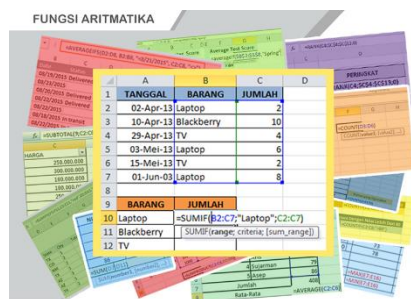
FUNGSI ARITMATIKA

| | A | B | C | D |
|---|---|---|---|---|
| 1 | TANGGAL | BARANG | JUMLAH | |
| 2 | 02-Apr-13 | Laptop | 2 | |
| 3 | 10-Apr-13 | Blackberry | 10 | |
| 4 | 29-Apr-13 | TV | 4 | |
| 5 | 03-Mei-13 | Laptop | 6 | |
| 6 | 15-Mei-13 | TV | 2 | |
| 7 | 01-Jun-03 | Laptop | 8 | |
| 8 | | | | |
| 9 | BARANG | JUMLAH | | |
| 10 | Laptop | =SUMIF(B2:C7;"Laptop";C2:C7) | | |
| 11 | Blackberry | SUMIF(range; criteria; [sum_range]) | | |
| 12 | TV | | | |

=AVERAGEIFS(D2:D6, B2:B6, ">8/21/2015", C2:C6, "Sp
Average Test Score
=Average(D2:D6)
"Spring"
08/19/2015 Delivered
09/16/2015 Delivered
08/22/2015 Delivered
08/27/2015 Delivered
=SUBTOTAL(9,C2:C5)
HARGA
250.000.000
150.000.000
180.000.000
100.000.000
PERINGKAT
=RANK(A4;$C$4:$C$13;0)
=COUNTIF(B:B)
=SUMIF(
=AVERAGE(C2:C6)
Jumlah
Rata-Rata
4 Sucarman
5 Asep
=MAX(E7:E16)
=MIN(E7:E16)